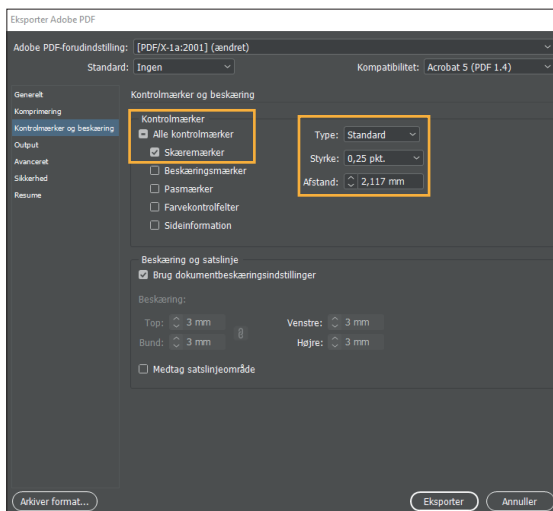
Eksporter Adobe PDF

Adobe PDF-forudindstilling: [PDF/X-1a:2001] (ændret)

Standard: Ingen

Kompatibilitet: Acrobat 5 (PDF 1.4)

Generelt
Komprimering
Kontrolmærker og beskæring
Output
Avanceret
Sikkerhed
Resume

Kontrolmærker og beskæring

Kontrolmærker
Alle kontrolmærker
Skæremærker
Beskæringsmærker
Pasmærker
Farvekontrolfelter
Sideinformation

Type: Standard
Styrke: 0,25 pkt.
Afstand: 2,117 mm

Beskæring og satslinje
Brug dokumentbeskæringsindstillinger

Beskæring:

Top: 3 mm
Bund: 3 mm
Venstre: 3 mm
Højre: 3 mm

Medtag satslinjeområde

Arkiver format...
Eksporter
Annuller